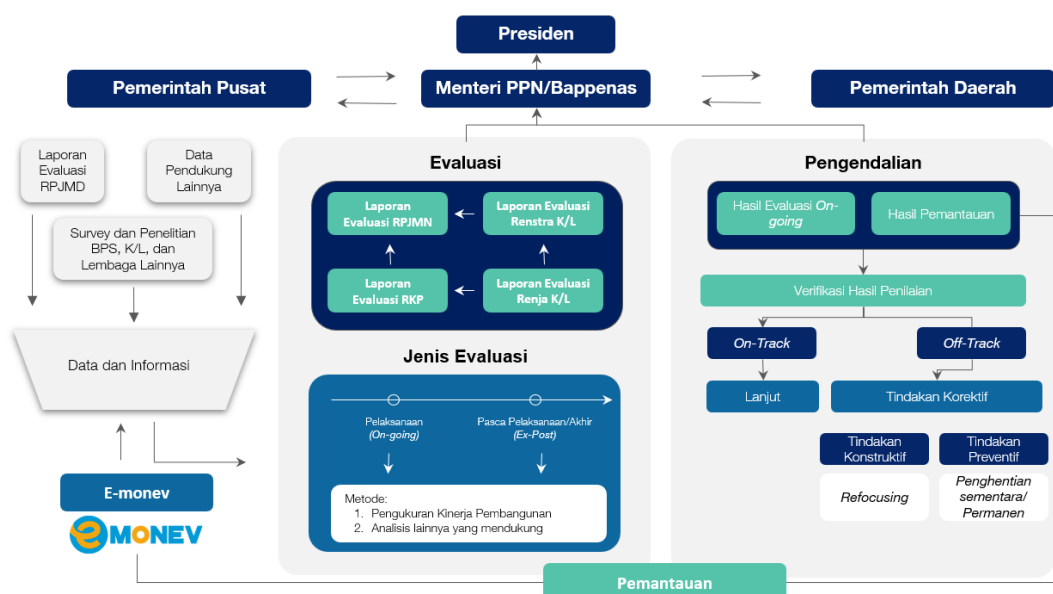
Presiden

Pemerintah Pusat

Menteri PPN/Bappenas

Pemerintah Daerah

Laporan Evaluasi RPJMD

Data Pendukung Lainnya

Survey dan Penelitian BPS, K/L, dan Lembaga Lainnya

Data dan Informasi

E-monev

eMONEV

Evaluasi

Laporan Evaluasi RPJMN

Laporan Evaluasi Renstra K/L

Laporan Evaluasi RKP

Laporan Evaluasi Renja K/L

Jenis Evaluasi

Pelaksanaan (On-going)

Pasca Pelaksanaan/Akhir (Ex-Post)

Metode:
1. Pengukuran Kinerja Pembangunan
2. Analisis lainnya yang mendukung

Pengendalian

Hasil Evaluasi On-going

Hasil Pemantauan

Verifikasi Hasil Penilaian

On-Track

Off-Track

Lanjut

Tindakan Korektif

Tindakan Konstruktif

Tindakan Preventif

Refocusing

Penghentian sementara/ Permanen

Pemantauan